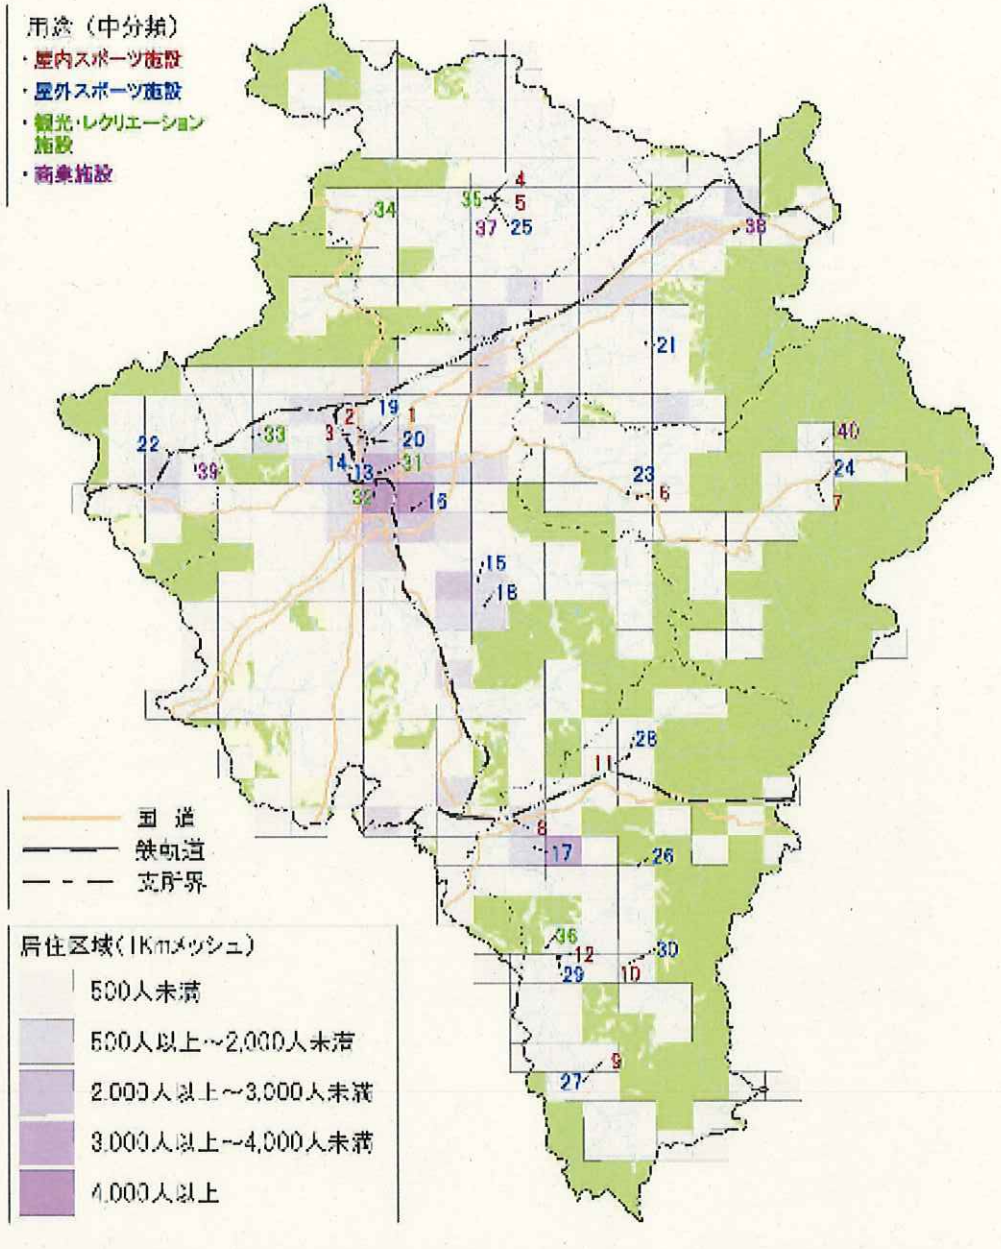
用途（中分類）
・屋内スポーツ施設
・屋外スポーツ施設
・観光・レクリエーション施設
・商業施設

35 4
5
37 25
34
38
21
19
2 1
3 20
33
22
14 31
13
39
32
16
40
24
23
6
7
15
18
28
11
8
17
26
36
12
30
29
10
9
27

国道
鉄軌道
支所界

居住区域（1Kmメッシュ）
500人未満
500人以上～2,000人未満
2,000人以上～3,000人未満
3,000人以上～4,000人未満
4,000人以上